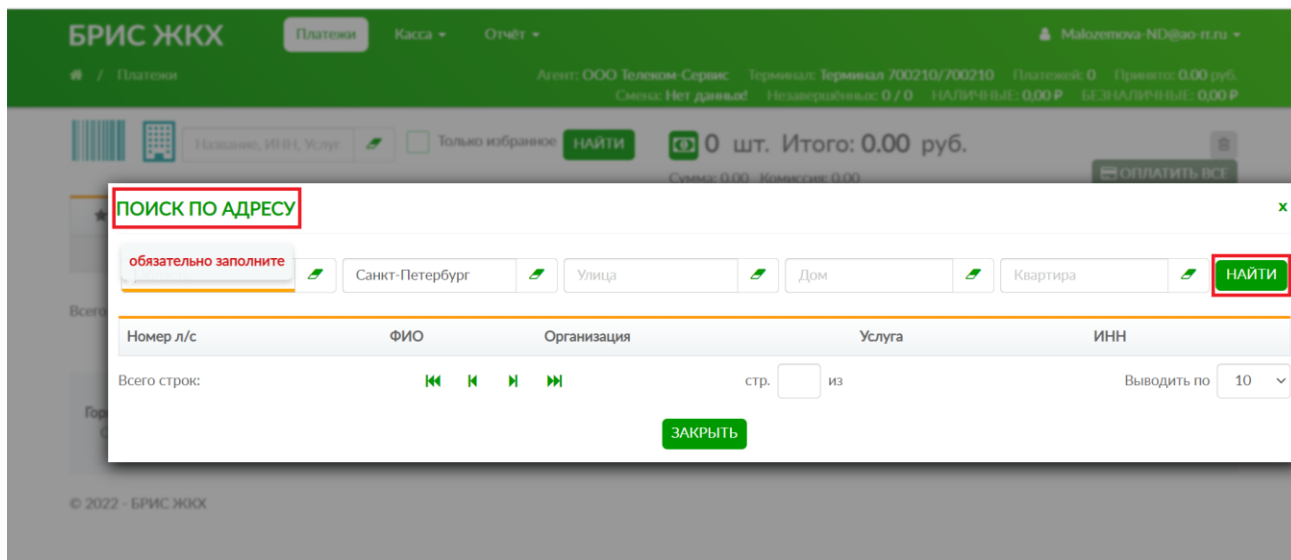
БРИС ЖКХ Платежи Касса Отчёт Malozemova-ND@ao-rr.ru

/ Платежи

Агент: ООО Телеком-Сервис Терминал: Терминал 700210/700210 Платежей: 0 Принято: 0.00 руб.
Смена: Нет данных! Незавершённых: 0 / 0 НАЛИЧНЫЕ: 0,00 ₽ БЕЗНАЛИЧНЫЕ: 0,00 ₽

Название, ИНН, Услуг Только избранное НАЙТИ 0 шт. Итого: 0.00 руб.

Сумма: 0.00 Комиссия: 0.00 ОПЛАТИТЬ ВСЕ

ПОИСК ПО АДРЕСУ

x

обязательно заполните

Санкт-Петербург Улица Дом Квартира НАЙТИ

| Номер л/с | ФИО | Организация | Услуга | ИНН |
|---|---|---|---|---|

Всего строк: стр. из Выводить по 10

ЗАКРЫТЬ

Всего

© 2022 - БРИС ЖКХ